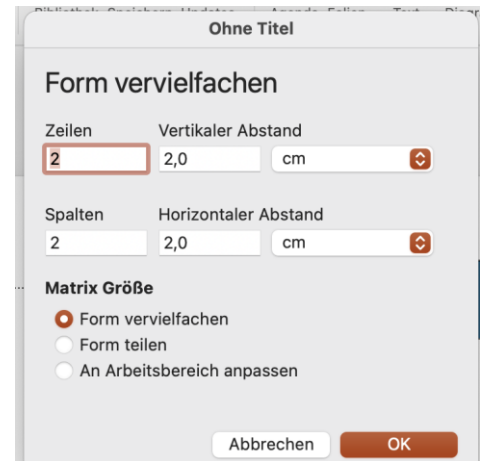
Bibliothek Speichern Updates Agenda Folien Text Diagr

Ohne Titel

Form vervielfachen

Zeilen
2

Vertikaler Abstand
2,0
cm

Spalten
2

Horizontaler Abstand
2,0
cm

Matrix Größe

Form vervielfachen
Form teilen
An Arbeitsbereich anpassen

Abbrechen
OK